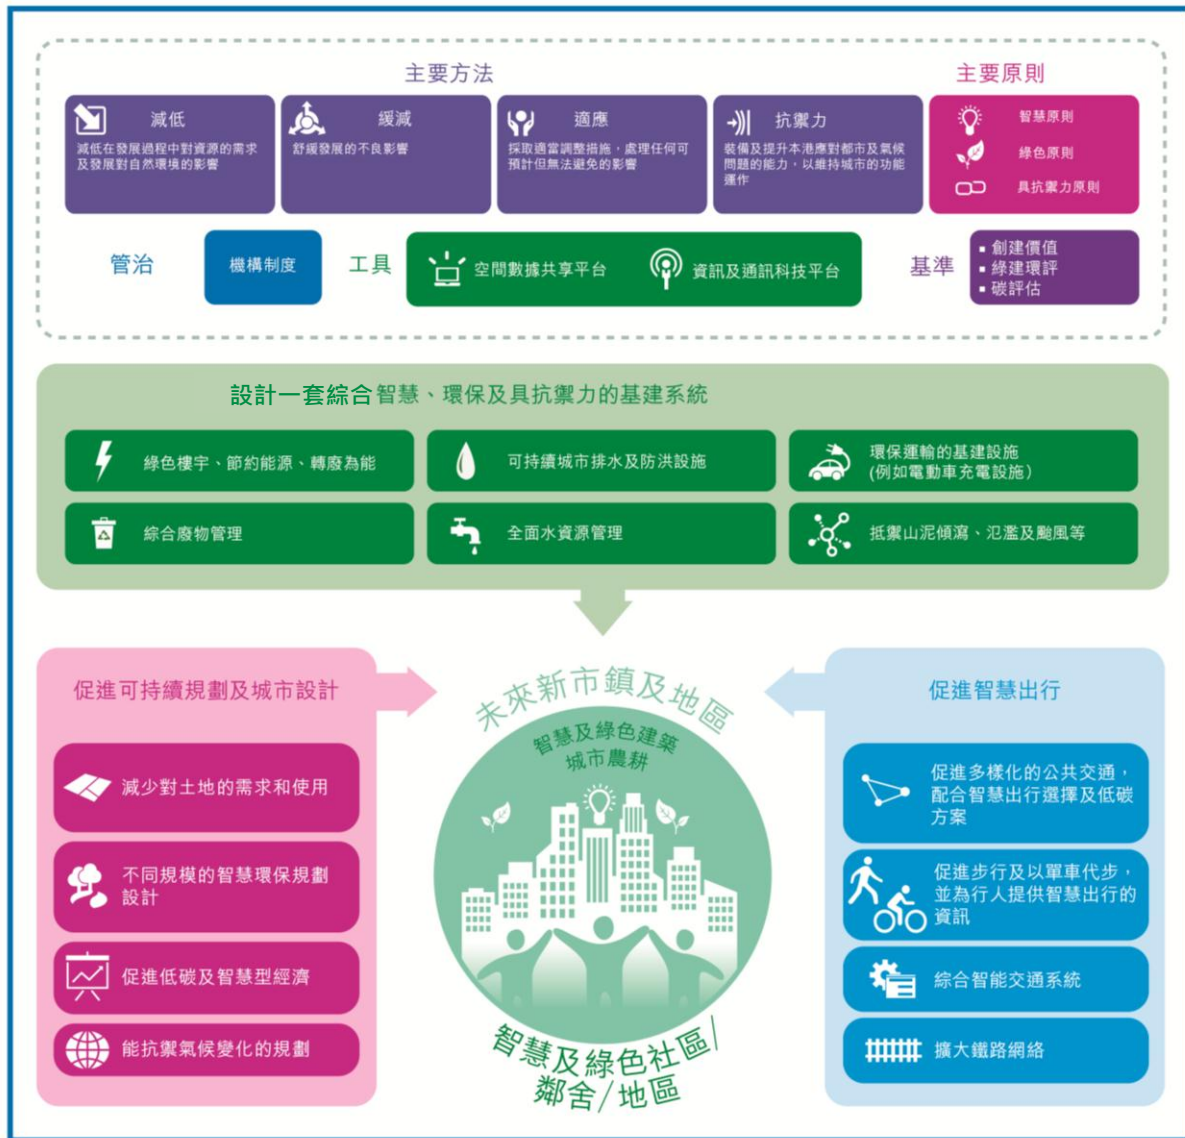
主要方法

減低
減低在發展過程中對資源的需求及發展對自然環境的影響

緩減
舒緩發展的不良影響

適應
採取適當調整措施，處理任何可預計但無法避免的影響

抗禦力
裝備及提升本港應對都市及氣候問題的能力，以維持城市的功能運作

主要原則

智慧原則
綠色原則
具抗禦力原則

管治
機構制度
工具
空間數據共享平台
資訊及通訊科技平台
基準
▪ 創建價值
▪ 綠建環評
▪ 碳評估

設計一套綜合智慧、環保及具抗禦力的基建系統

綠色樓宇、節約能源、轉廢為能
可持續城市排水及防洪設施
環保運輸的基建設施
(例如電動車充電設施)
綜合廢物管理
全面水資源管理
抵禦山泥傾瀉、氾濫及颱風等

促進可持續規劃及城市設計

減少對土地的需求和使用
不同規模的智慧環保規劃設計
促進低碳及智慧型經濟
能抗禦氣候變化的規劃

未來新市鎮及地區
智慧及綠色建築
城市農耕
智慧及綠色社區/鄰舍/地區

促進智慧出行

促進多樣化的公共交通，配合智慧出行選擇及低碳方案
促進步行及以單車代步，並為行人提供智慧出行的資訊
綜合智能交通系統
擴大鐵路網絡